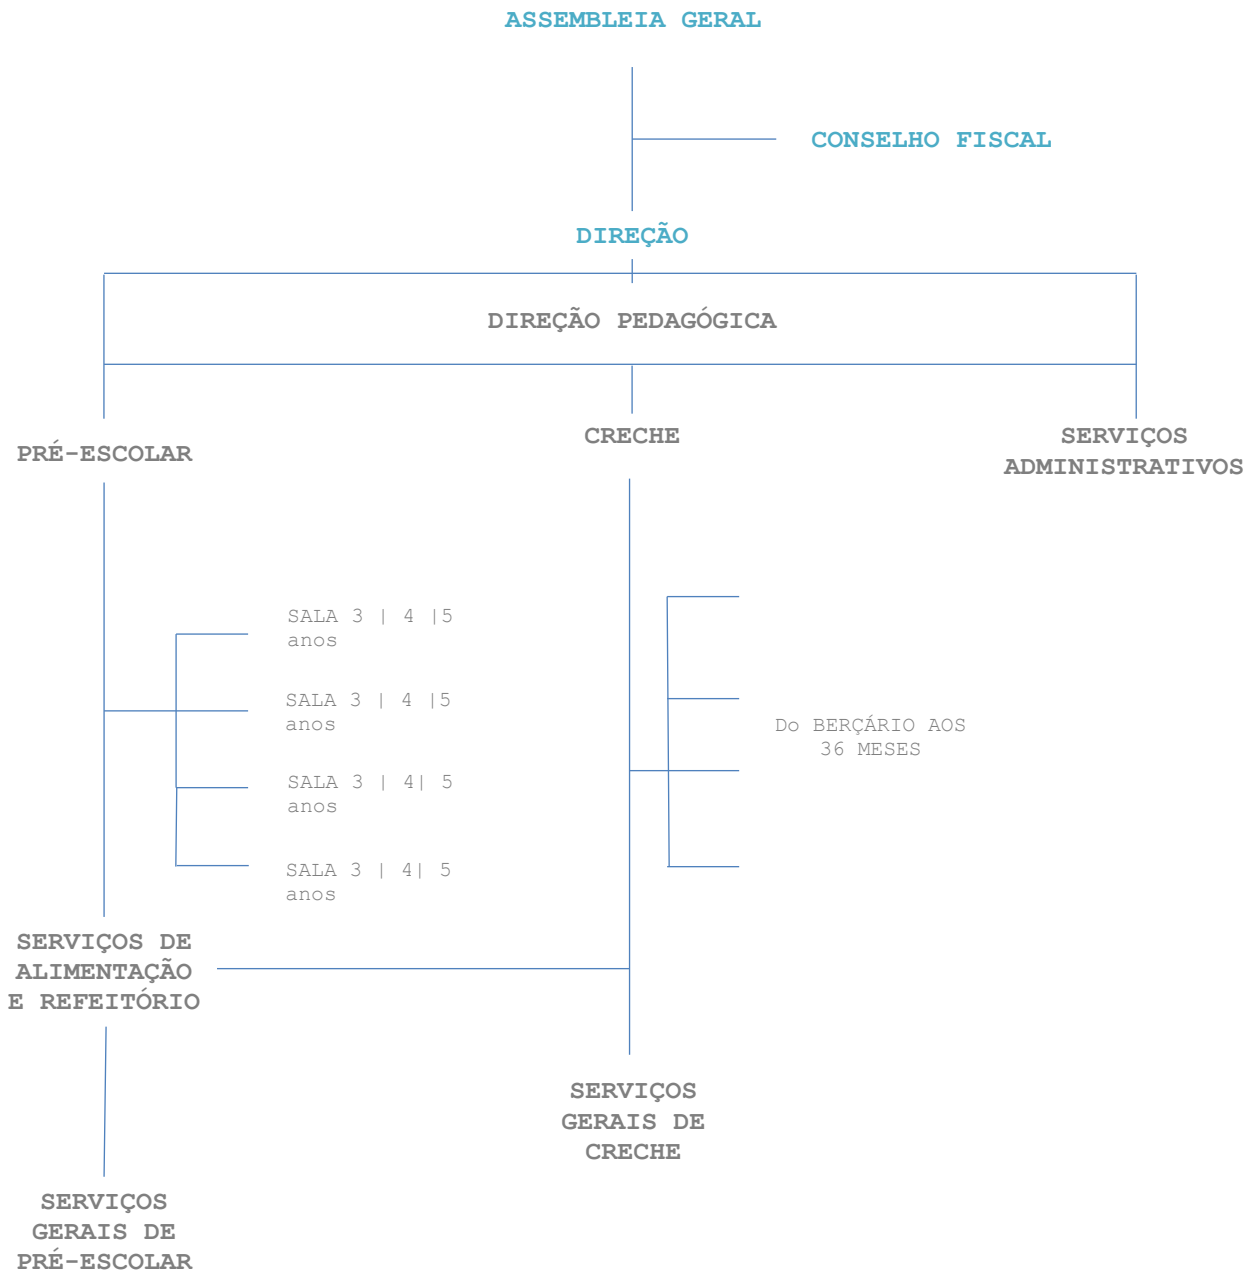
ASSEMBLEIA GERAL

CONSELHO FISCAL

DIREÇÃO

DIREÇÃO PEDAGÓGICA

PRÉ-ESCOLAR

CRECHE

SERVIÇOS ADMINISTRATIVOS

SALA 3 | 4 |5 anos

SALA 3 | 4 |5 anos

SALA 3 | 4| 5 anos

SALA 3 | 4| 5 anos

Do BERÇÁRIO AOS 36 MESES

SERVIÇOS DE ALIMENTAÇÃO E REFEITÓRIO

SERVIÇOS GERAIS DE CRECHE

SERVIÇOS GERAIS DE PRÉ-ESCOLAR